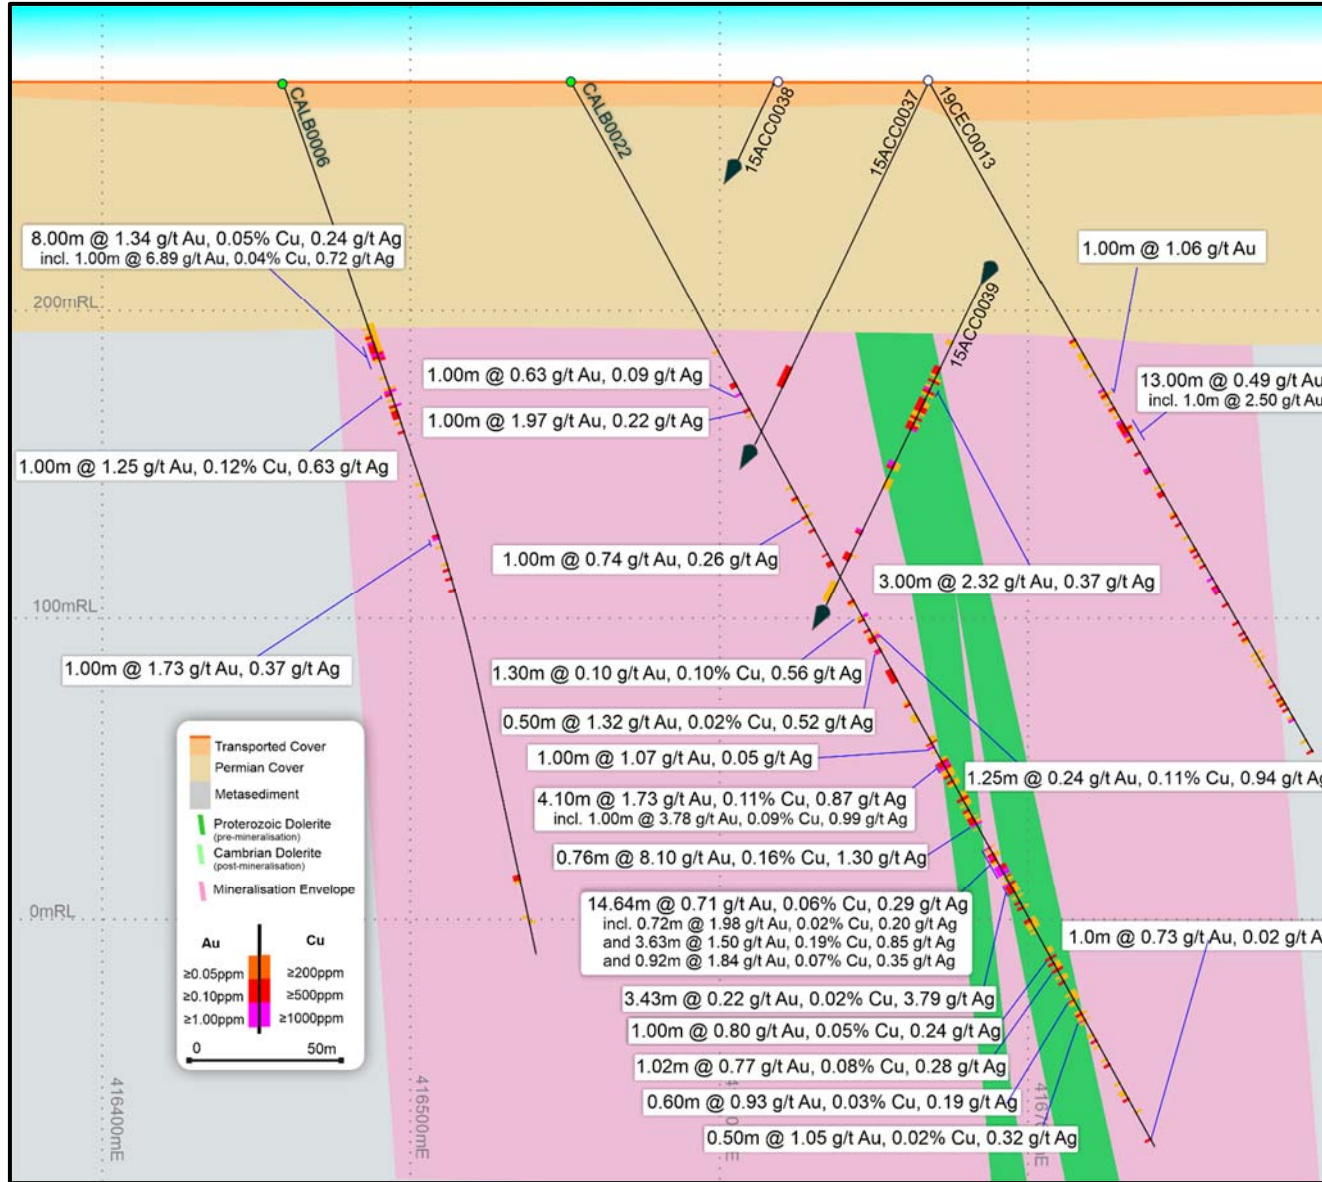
CALB0006
CALB0022
15ACC0038
15ACC0037
19CEC0013
15ACC0039

8.00m @ 1.34 g/t Au, 0.05% Cu, 0.24 g/t Ag
incl. 1.00m @ 6.89 g/t Au, 0.04% Cu, 0.72 g/t Ag

1.00m @ 1.06 g/t Au

200mRL

1.00m @ 0.63 g/t Au, 0.09 g/t Ag
1.00m @ 1.97 g/t Au, 0.22 g/t Ag

13.00m @ 0.49 g/t Au
incl. 1.0m @ 2.50 g/t Au

1.00m @ 1.25 g/t Au, 0.12% Cu, 0.63 g/t Ag

1.00m @ 0.74 g/t Au, 0.26 g/t Ag

3.00m @ 2.32 g/t Au, 0.37 g/t Ag

100mRL

1.00m @ 1.73 g/t Au, 0.37 g/t Ag

1.30m @ 0.10 g/t Au, 0.10% Cu, 0.56 g/t Ag
0.50m @ 1.32 g/t Au, 0.02% Cu, 0.52 g/t Ag
1.00m @ 1.07 g/t Au, 0.05 g/t Ag

1.25m @ 0.24 g/t Au, 0.11% Cu, 0.94 g/t Ag

4.10m @ 1.73 g/t Au, 0.11% Cu, 0.87 g/t Ag
incl. 1.00m @ 3.78 g/t Au, 0.09% Cu, 0.99 g/t Ag
0.76m @ 8.10 g/t Au, 0.16% Cu, 1.30 g/t Ag

Transported Cover
Permian Cover
Metasediment
Proterozoic Dolerite
(pre-mineralisation)
Cambrian Dolerite
(post-mineralisation)
Mineralisation Envelope

0mRL

14.64m @ 0.71 g/t Au, 0.06% Cu, 0.29 g/t Ag
incl. 0.72m @ 1.98 g/t Au, 0.02% Cu, 0.20 g/t Ag
and 3.63m @ 1.50 g/t Au, 0.19% Cu, 0.85 g/t Ag
and 0.92m @ 1.84 g/t Au, 0.07% Cu, 0.35 g/t Ag

1.0m @ 0.73 g/t Au, 0.02 g/t A

| Au | Cu |
|---|---|
| ≥0.05ppm | ≥200ppm |
| ≥0.10ppm | ≥500ppm |
| ≥1.00ppm | ≥1000ppm |

0 50m

3.43m @ 0.22 g/t Au, 0.02% Cu, 3.79 g/t Ag
1.00m @ 0.80 g/t Au, 0.05% Cu, 0.24 g/t Ag
1.02m @ 0.77 g/t Au, 0.08% Cu, 0.28 g/t Ag
0.60m @ 0.93 g/t Au, 0.03% Cu, 0.19 g/t Ag
0.50m @ 1.05 g/t Au, 0.02% Cu, 0.32 g/t Ag

416400mE
416500mE
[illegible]
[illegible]